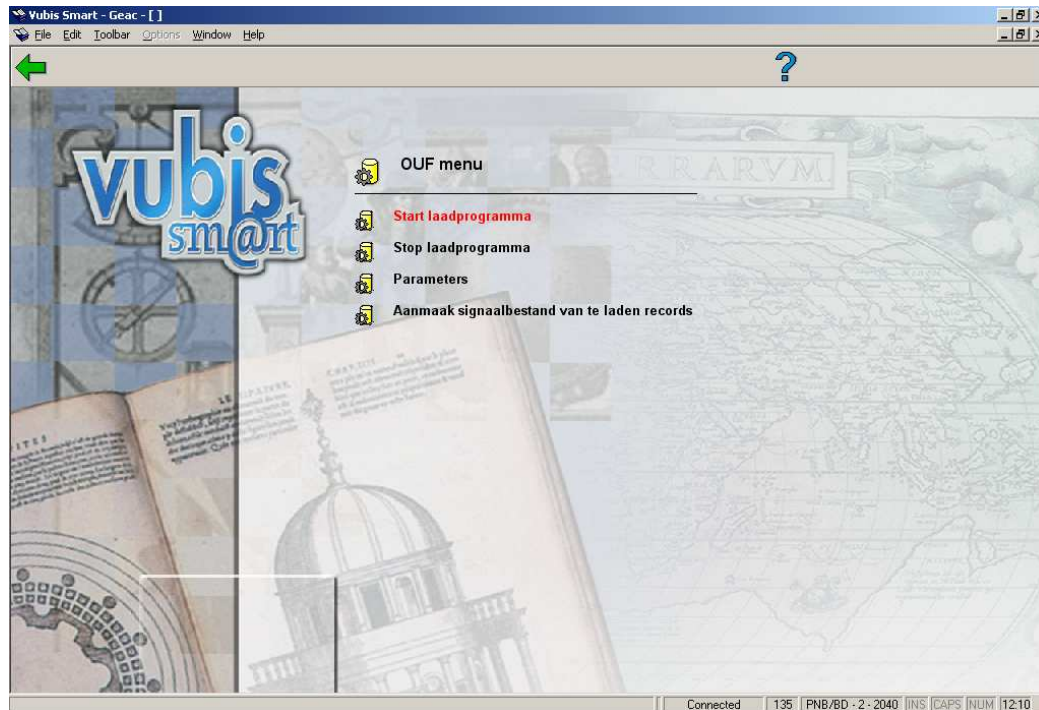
Vubis Smart - Geac - [ ]

File Edit Toolbar Options Window Help

?

vubis smart

OUF menu

Start laadprogramma

Stop laadprogramma

Parameters

Aanmaak signaalbestand van te laden records

RRARVM

Connected | 135 | PNB/BD - 2 - 2040 | INS | CAPS | NUM | 12:10